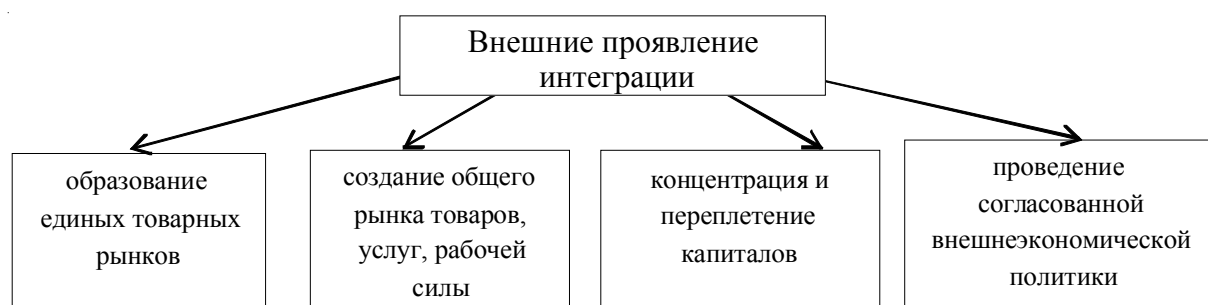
Внешние проявление интеграции

образование единых товарных рынков

создание общего рынка товаров, услуг, рабочей силы

концентрация и переплетение капиталов

проведение согласованной внешнеэкономической политики